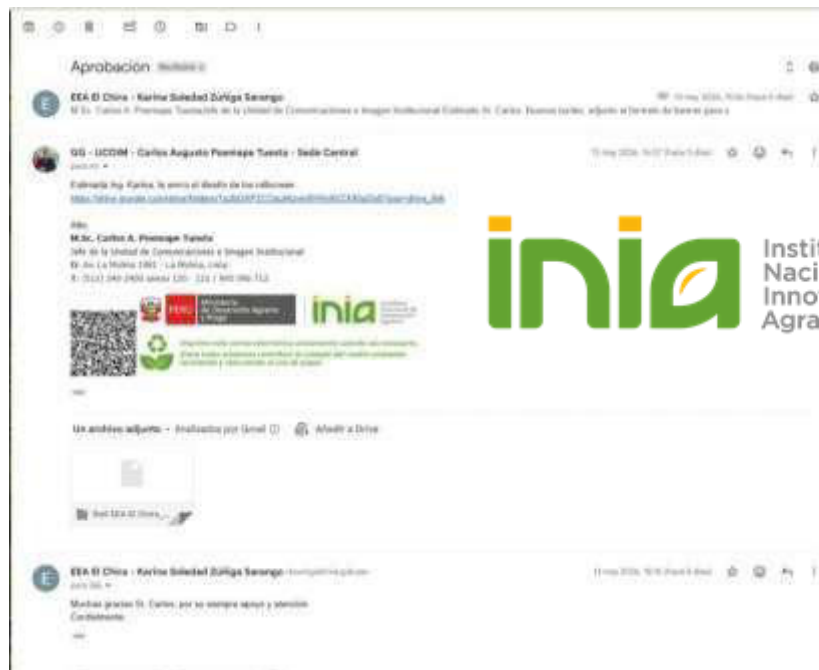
Aprobacion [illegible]

EEA El Chira - Karina Soledad Zuñiga Sarango
M.Sc. Carlos A. Poemape Tuesta Jefe de la Unidad de Comunicaciones e Imagen Institucional Estimado Sr. Carlos: Buenas tardes, adjunto el formato de banner para s

GG - UCOIM - Carlos Augusto Poemape Tuesta - Sede Central
para mí
Estimada Ing. Karina, te envío el diseño de los rollscreen
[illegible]

Atte.
M.Sc. Carlos A. Poemape Tuesta
Jefe de la Unidad de Comunicaciones e Imagen Institucional
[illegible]
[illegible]

PERÚ Ministerio de Desarrollo Agrario y Riego
inia

inia Instit Naci Innov Agra

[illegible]

Un archivo adjunto • Analizado por Gmail
Añadir a Drive

EEA El Chira - Karina Soledad Zuñiga Sarango
para GG
Muchas gracias Sr. Carlos, por su siempre apoyo y atención.
Cordialmente